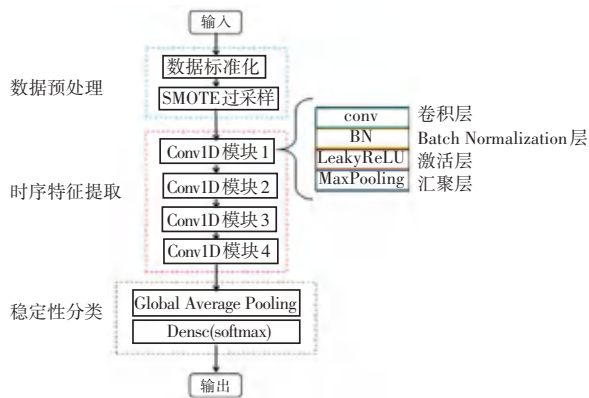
输入

数据预处理

数据标准化

SMOTE过采样

时序特征提取

Conv1D模块1

Conv1D模块2

Conv1D模块3

Conv1D模块4

conv 卷积层

BN Batch Normalization层

LeakyReLU 激活层

MaxPooling 汇聚层

稳定性分类

Global Average Pooling

Densc(softmax)

输出